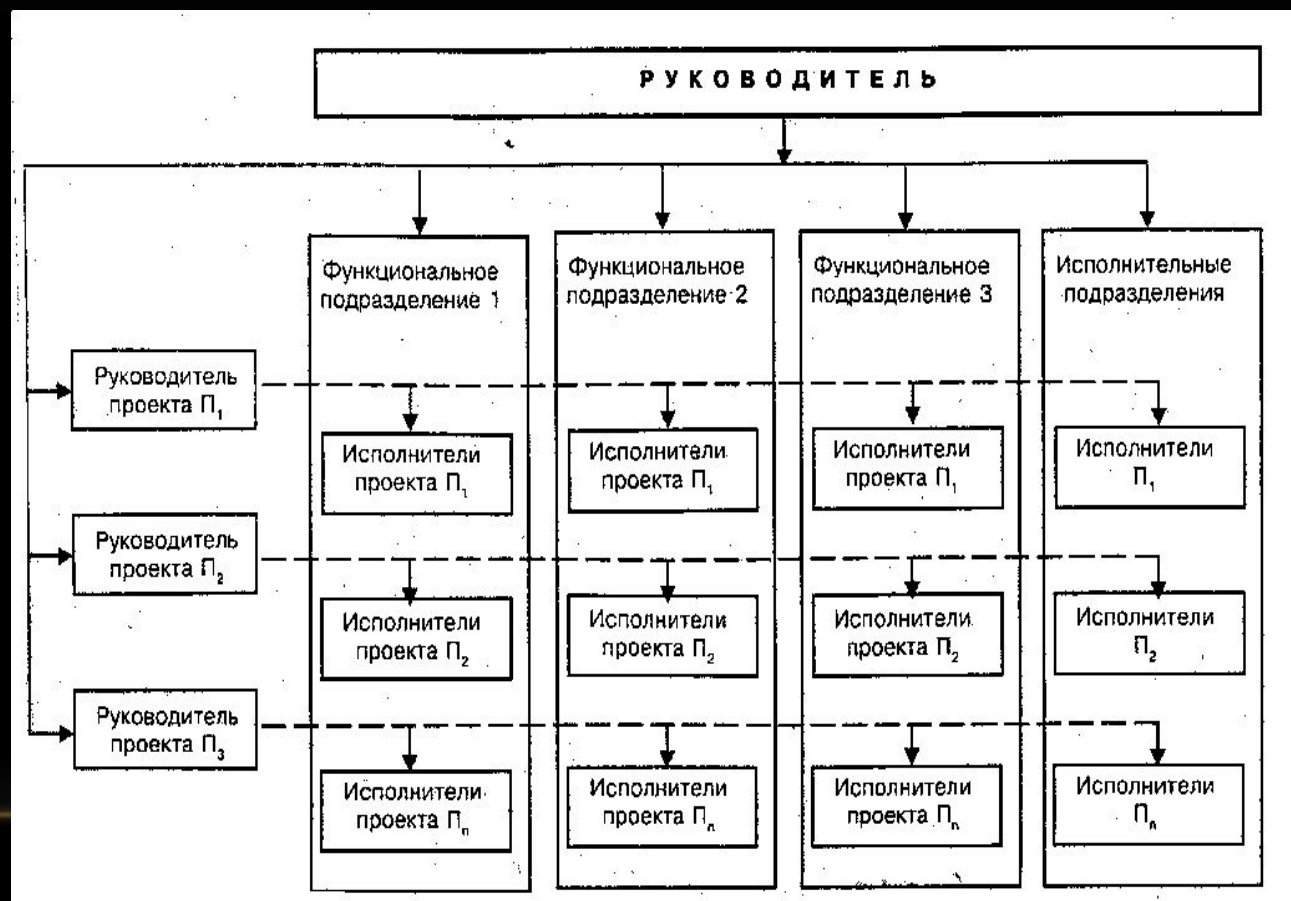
РУКОВОДИТЕЛЬ

Функциональное подразделение 1

Функциональное подразделение 2

Функциональное подразделение 3

Исполнительные подразделения

Руководитель проекта $П_1$

Исполнители проекта $П_1$

Исполнители проекта $П_1$

Исполнители проекта $П_1$

Исполнители $П_1$

Руководитель проекта $П_2$

Исполнители проекта $П_2$

Исполнители проекта $П_2$

Исполнители проекта $П_2$

Исполнители $П_2$

Руководитель проекта $П_3$

Исполнители проекта $П_n$

Исполнители проекта $П_n$

Исполнители проекта $П_n$

Исполнители $П_n$